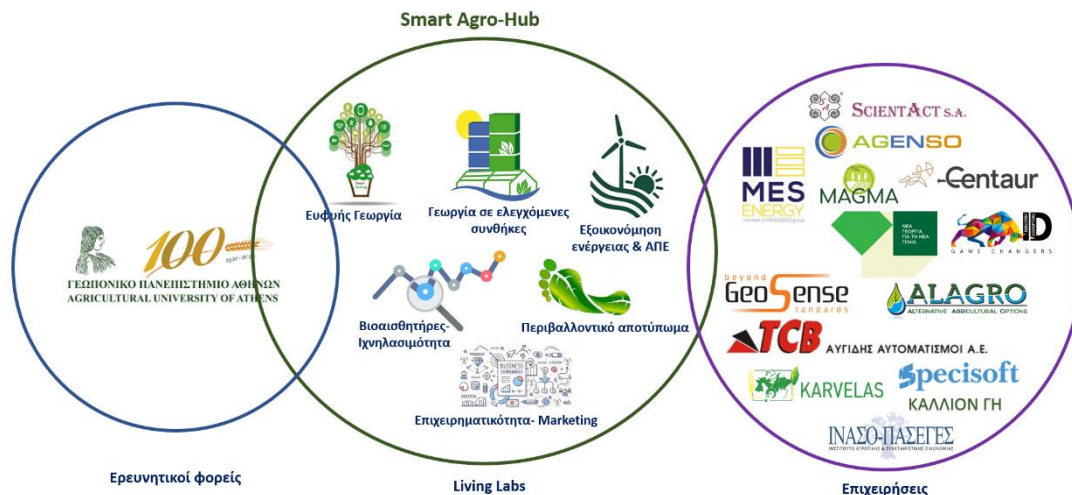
Smart Agro-Hub

100 years

ΓΕΩΠΟΝΙΚΟ ΠΑΝΕΠΙΣΤΗΜΙΟ ΑΘΗΝΩΝ
AGRICULTURAL UNIVERSITY OF ATHENS

Ευφυής Γεωργία

Γεωργία σε ελεγχόμενες συνθήκες

Εξοικονόμηση ενέργειας & ΑΠΕ

Βιοαισθητήρες-Ιχνηλασιμότητα

Περιβαλλοντικό αποτύπωμα

Επιχειρηματικότητα- Marketing

SCIENTACT S.A.

AGENSO

MES ENERGY

MAGMA

Centaur

ΝΕΑ ΓΕΩΡΓΙΑ ΓΙΑ ΤΗ ΝΕΑ ΓΕΝΙΑ

ID GAME CHANGERS

beyond GeoSense standards

ALAGRO ALTERNATIVE AGRICULTURAL OPTIONS

TCB

ΑΥΓΙΔΗΣ ΑΥΤΟΜΑΤΙΣΜΟΙ Α.Ε.

KARVELAS

Specisoft

ΚΑΛΛΙΟΝ ΓΗ

ΙΝΑΣΟ-ΠΑΣΕΓΕΣ

Ερευνητικοί φορείς

Living Labs

Επιχειρήσεις